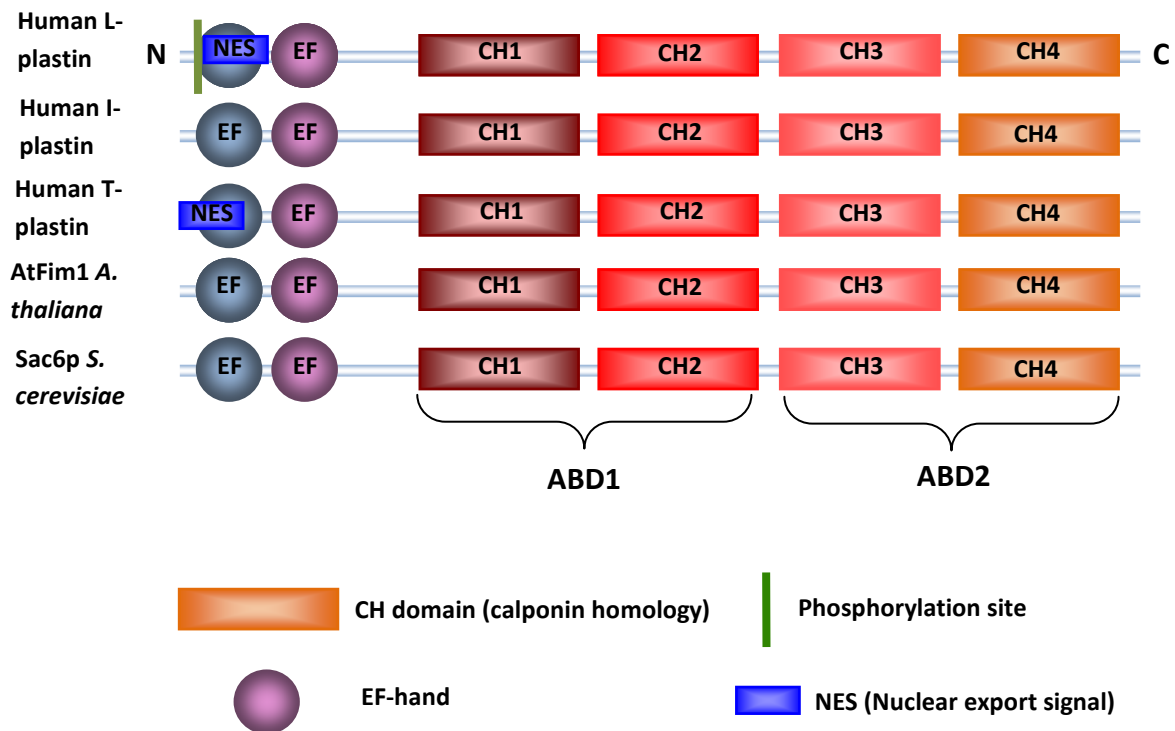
Human L-plastin N NES EF CH1 CH2 CH3 CH4 C

Human I-plastin EF EF CH1 CH2 CH3 CH4

Human T-plastin NES EF CH1 CH2 CH3 CH4

AtFim1 *A. thaliana* EF EF CH1 CH2 CH3 CH4

Sac6p *S. cerevisiae* EF EF CH1 CH2 CH3 CH4

ABD1 ABD2

CH domain (calponin homology)

Phosphorylation site

EF-hand

NES (Nuclear export signal)